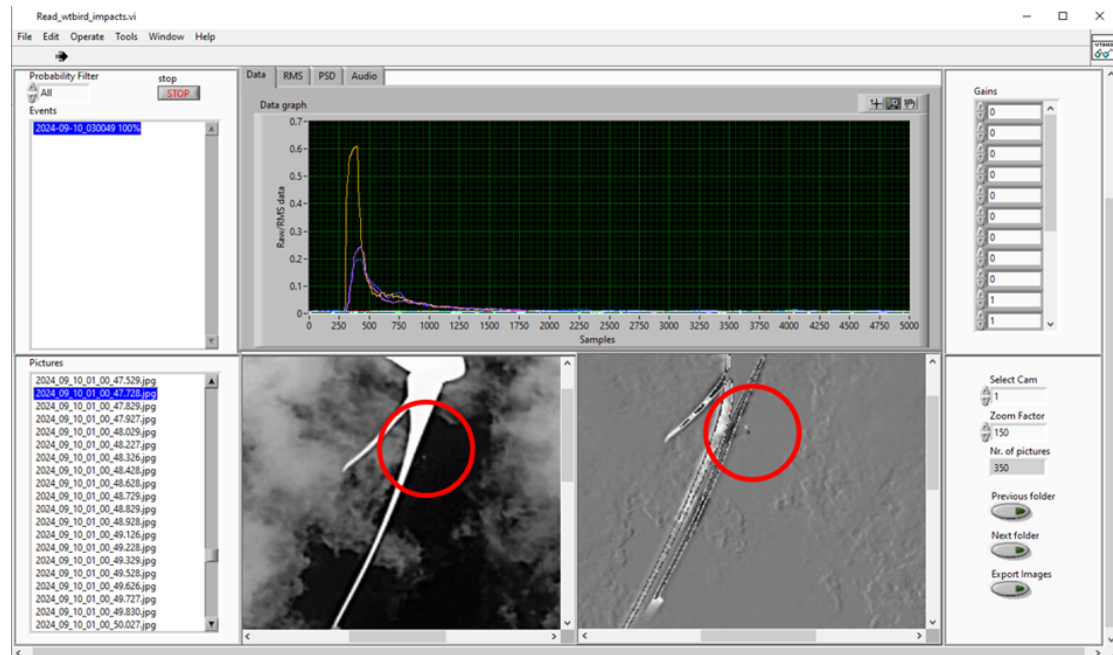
Read_wtbird_impacts.vi

File Edit Operate Tools Window Help

Probability Filter
All
stop
STOP
Events
2024-09-10_030049 100%

Data RMS PSD Audio

Data graph

Raw/RMS data

0.7
0.6
0.5
0.4
0.3
0.2
0.1
0

0 250 500 750 1000 1250 1500 1750 2000 2250 2500 2750 3000 3250 3500 3750 4000 4250 4500 4750 5000
Samples

Gains
0
0
0
0
0
0
0
0
0
0
1
1

Pictures
2024_09_10_01_00_47.529.jpg
2024_09_10_01_00_47.728.jpg
2024_09_10_01_00_47.829.jpg
2024_09_10_01_00_47.927.jpg
2024_09_10_01_00_48.029.jpg
2024_09_10_01_00_48.227.jpg
2024_09_10_01_00_48.326.jpg
2024_09_10_01_00_48.428.jpg
2024_09_10_01_00_48.628.jpg
2024_09_10_01_00_48.729.jpg
2024_09_10_01_00_48.829.jpg
2024_09_10_01_00_48.928.jpg
2024_09_10_01_00_49.126.jpg
2024_09_10_01_00_49.228.jpg
2024_09_10_01_00_49.329.jpg
2024_09_10_01_00_49.528.jpg
2024_09_10_01_00_49.626.jpg
2024_09_10_01_00_49.727.jpg
2024_09_10_01_00_49.830.jpg
2024_09_10_01_00_50.027.jpg

Select Cam
1
Zoom Factor
150
Nr. of pictures
350
Previous folder
Next folder
Export Images